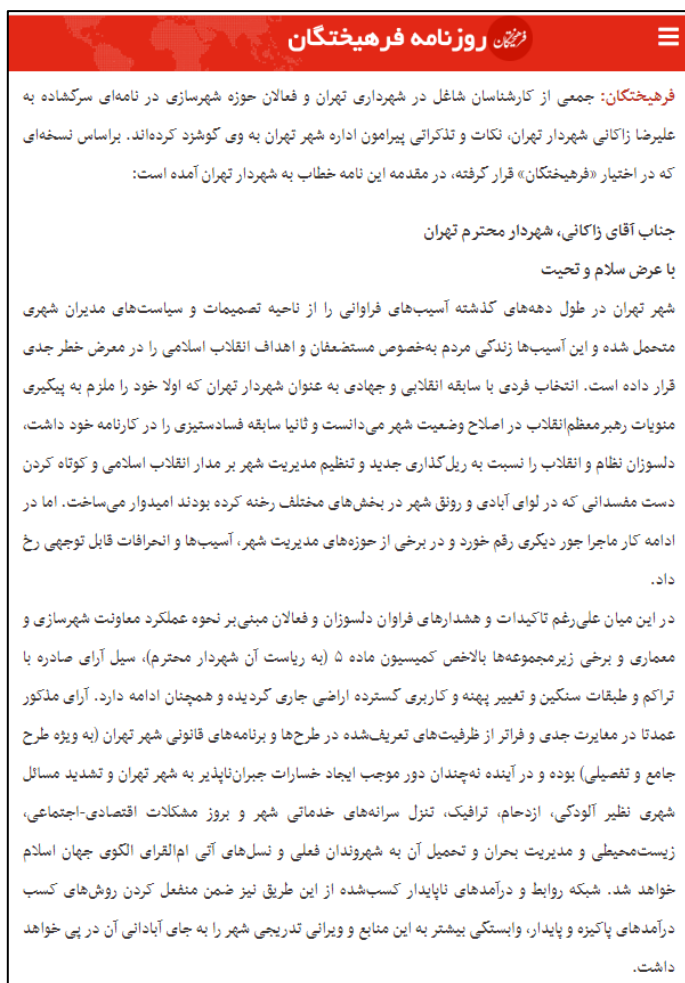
روزنامه فرهیختگان

فرهیختگان: جمعی از کارشناسان شاغل در شهرداری تهران و فعالان حوزه شهرسازی در نامه‌ای سرگشاده به علیرضا زاکانی شهردار تهران، نکات و تذکراتی پیرامون اداره شهر تهران به وی گوشزد کرده‌اند. براساس نسخه‌ای که در اختیار «فرهیختگان» قرار گرفته، در مقدمه این نامه خطاب به شهردار تهران آمده است:

جناب آقای زاکانی، شهردار محترم تهران
با عرض سلام و تحیت

شهر تهران در طول دهه‌های گذشته آسیب‌های فراوانی را از ناحیه تصمیمات و سیاست‌های مدیران شهری متحمل شده و این آسیب‌ها زندگی مردم به‌خصوص مستضعفان و اهداف انقلاب اسلامی را در معرض خطر جدی قرار داده است. انتخاب فردی با سابقه انقلابی و جهادی به عنوان شهردار تهران که اولا خود را ملزم به پیگیری منویات رهبرمعظم‌انقلاب در اصلاح وضعیت شهر می‌دانست و ثانیا سابقه فسادستیزی را در کارنامه خود داشت، دلسوزان نظام و انقلاب را نسبت به ریل‌گذاری جدید و تنظیم مدیریت شهر بر مدار انقلاب اسلامی و کوتاه کردن دست مفسدانی که در لوای آبادی و رونق شهر در بخش‌های مختلف رخنه کرده بودند امیدوار می‌ساخت. اما در ادامه کار ماجرا جور دیگری رقم خورد و در برخی از حوزه‌های مدیریت شهر، آسیب‌ها و انحرافات قابل توجهی رخ داد.

در این میان علی‌رغم تاکیدات و هشدارهای فراوان دلسوزان و فعالان مبنی‌بر نحوه عملکرد معاونت شهرسازی و معماری و برخی زیرمجموعه‌ها بالاخص کمیسیون ماده ۵ (به ریاست آن شهردار محترم)، سیل آرای صادره با تراکم و طبقات سنگین و تغییر پهنه و کاربری گسترده اراضی جاری گردیده و همچنان ادامه دارد. آرای مذکور عمدتا در مغایرت جدی و فراتر از ظرفیت‌های تعریف‌شده در طرح‌ها و برنامه‌های قانونی شهر تهران (به ویژه طرح جامع و تفصیلی) بوده و در آینده نه‌چندان دور موجب ایجاد خسارات جبران‌ناپذیر به شهر تهران و تشدید مسائل شهری نظیر آلودگی، ازدحام، ترافیک، تنزل سرانه‌های خدماتی شهر و بروز مشکلات اقتصادی-اجتماعی، زیست‌محیطی و مدیریت بحران و تحمیل آن به شهروندان فعلی و نسل‌های آتی ام‌القرای الگوی جهان اسلام خواهد شد. شبکه روابط و درآمدهای ناپایدار کسب‌شده از این طریق نیز ضمن منفعل کردن روش‌های کسب درآمدهای پاکیزه و پایدار، وابستگی بیشتر به این منابع و ویرانی تدریجی شهر را به جای آبادانی آن در پی خواهد داشت.